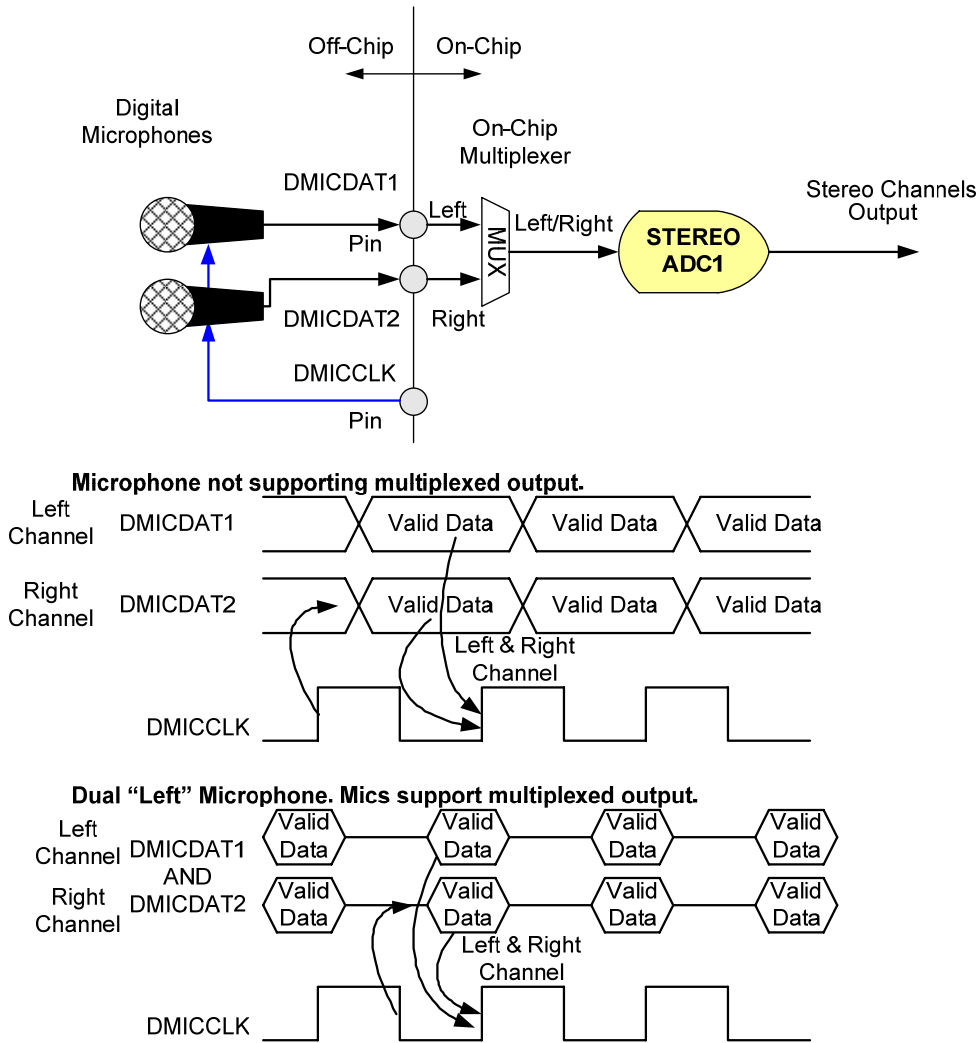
Off-Chip On-Chip

Digital Microphones

On-Chip Multiplexer

DMICDAT1

Left

Pin

MUX

Left/Right

STEREO ADC1

Stereo Channels Output

DMICDAT2

Right

DMICCLK

Pin

Microphone not supporting multiplexed output.

Left Channel DMICDAT1 Valid Data Valid Data Valid Data

Right Channel DMICDAT2 Valid Data Valid Data Valid Data

Left & Right Channel

DMICCLK

Dual "Left" Microphone. Mics support multiplexed output.

Left Channel DMICDAT1 AND DMICDAT2 Valid Data Valid Data Valid Data Valid Data

Right Channel Valid Data Valid Data Valid Data Valid Data

Left & Right Channel

DMICCLK